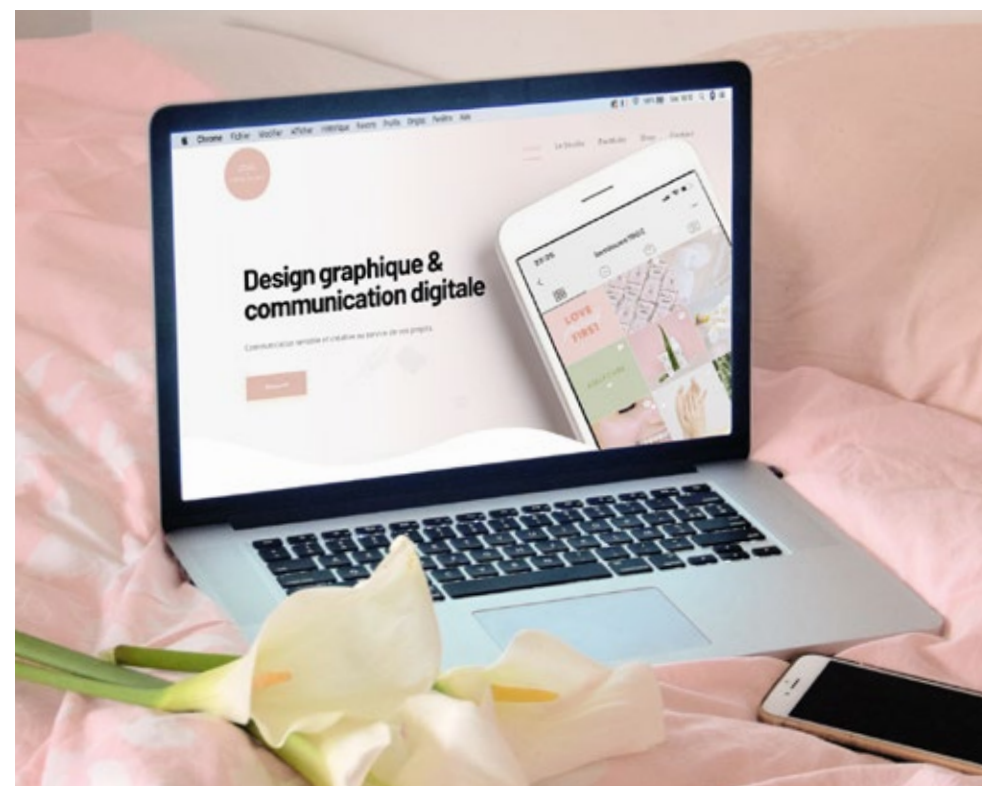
Chrome Fichier Modifier Affichage Historique Favoris Profils Onglet Fenêtre Aide

Le Studio Portfolio Shop Contact

Design graphique & communication digitale

Communication sensible et créative au service de vos projets.

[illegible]

LOVE FIRST